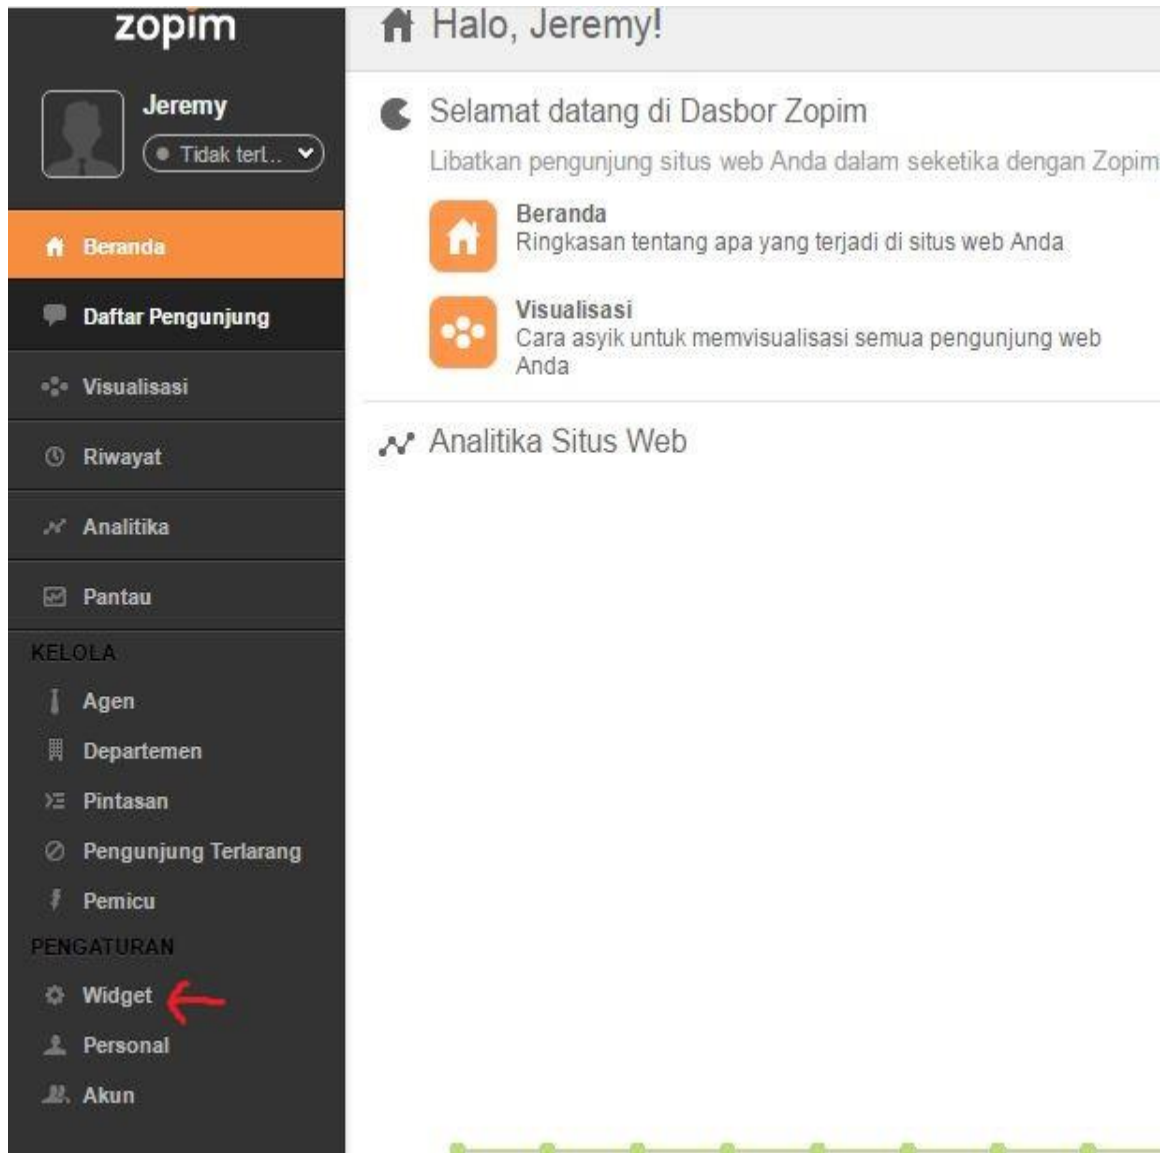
zopim

Jeremy

Tidak terl...

Beranda

Daftar Pengunjung

Visualisasi

Riwayat

Analitika

Pantau

KELOLA

Agen

Departemen

Pintasan

Pengunjung Terlarang

Pemicu

PENGATURAN

Widget

Personal

Akun

Halo, Jeremy!

Selamat datang di Dasbor Zopim

Libatkan pengunjung situs web Anda dalam seketika dengan Zopim

Beranda
Ringkasan tentang apa yang terjadi di situs web Anda

Visualisasi
Cara asyik untuk memvisualisasi semua pengunjung web Anda

Analitika Situs Web